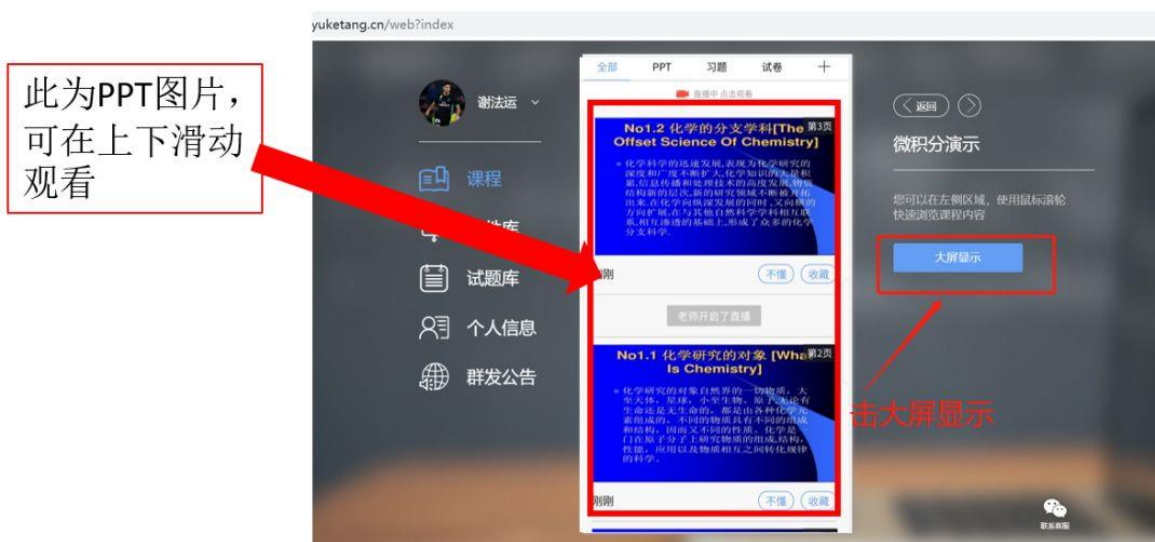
yuketang.cn/web?index

此为PPT图片，可在上下滑动观看

谢法运

课程

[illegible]库

试题库

个人信息

群发公告

全部　PPT　习题　试卷　+

直播中 点击观看

No1.2 化学的分支学科[The Offset Science Of Chemistry]

第3页

化学科学的迅速发展，表现为化学研究的深度和广度不断扩大，化学知识的大量积累，信息传播和处理技术的高度发展，物质结构新的层次，新的研究领域不断被开拓出来。在化学向纵深发展的同时，又向横的方向扩展，在与其他自然科学学科相互联系，相互渗透的基础上，形成了众多的化学分支科学。

刚刚　不懂　收藏

老师开启了直播

No1.1 化学研究的对象 [What Is Chemistry]

第2页

化学研究的对象自然界的一切物质，大至天体，星球，小至生物，原子，无论有生命还是无生命的，都是由各种化学元素组成的，不同的物质具有不同的组成和结构，因而又不同的性质，化学是门在原子分子上研究物质的组成，结构，性能，应用以及物质相互之间转化规律的科学。

刚刚　不懂　收藏

返回

微积分演示

您可以在左侧区域，使用鼠标滚轮快速浏览课程内容

大屏显示

击大屏显示

联系客服